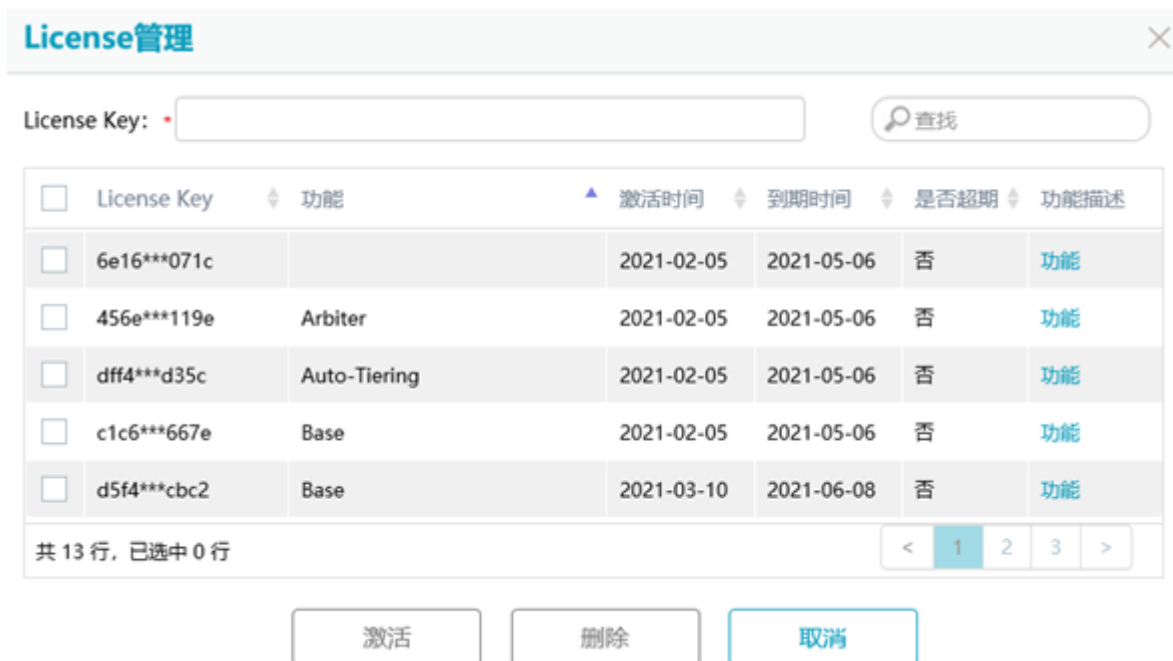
License管理

License Key: *

查找

| | License Key | 功能 | 激活时间 | 到期时间 | 是否超期 | 功能描述 |
|---|---|---|---|---|---|---|
| | 6e16***071c | | 2021-02-05 | 2021-05-06 | 否 | 功能 |
| | 456e***119e | Arbiter | 2021-02-05 | 2021-05-06 | 否 | 功能 |
| | dff4***d35c | Auto-Tiering | 2021-02-05 | 2021-05-06 | 否 | 功能 |
| | c1c6***667e | Base | 2021-02-05 | 2021-05-06 | 否 | 功能 |
| | d5f4***cbc2 | Base | 2021-03-10 | 2021-06-08 | 否 | 功能 |

共 13 行，已选中 0 行

< 1 2 3 >

激活 删除 取消